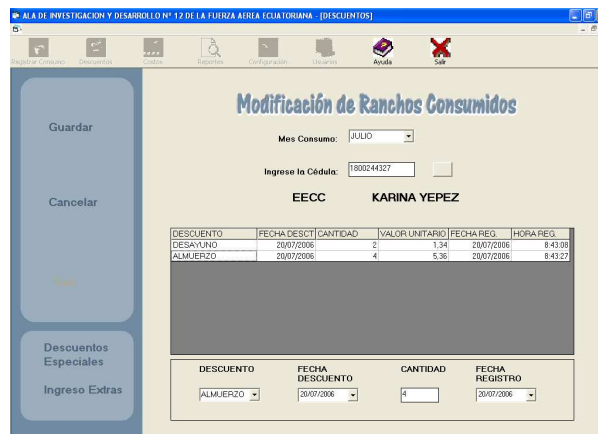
ALA DE INVESTIGACION Y DESARROLLO Nº 12 DE LA FUERZA AEREA ECUATORIANA - [DESCUENTOS]

Registrar Consumo | Descuentos | Costos | Reportes | Configuración | Usuarios | Ayuda | Salir

Guardar

Cancelar

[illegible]

Descuentos Especiales

Ingreso Extras

Modificación de Ranchos Consumidos

Mes Consumo: JULIO

Ingrese la Cédula: 1800244327

EECC KARINA YEPEZ

| DESCUENTO | FECHA DESCT | CANTIDAD | VALOR UNITARIO | FECHA REG. | HORA REG. |
|---|---|---|---|---|---|
| DESAYUNO | 20/07/2006 | 2 | 1,34 | 20/07/2006 | 8:43:08 |
| ALMUERZO | 20/07/2006 | 4 | 5,36 | 20/07/2006 | 8:43:27 |

DESCUENTO | FECHA DESCUENTO | CANTIDAD | FECHA REGISTRO

ALMUERZO | 20/07/2006 | 4 | 20/07/2006